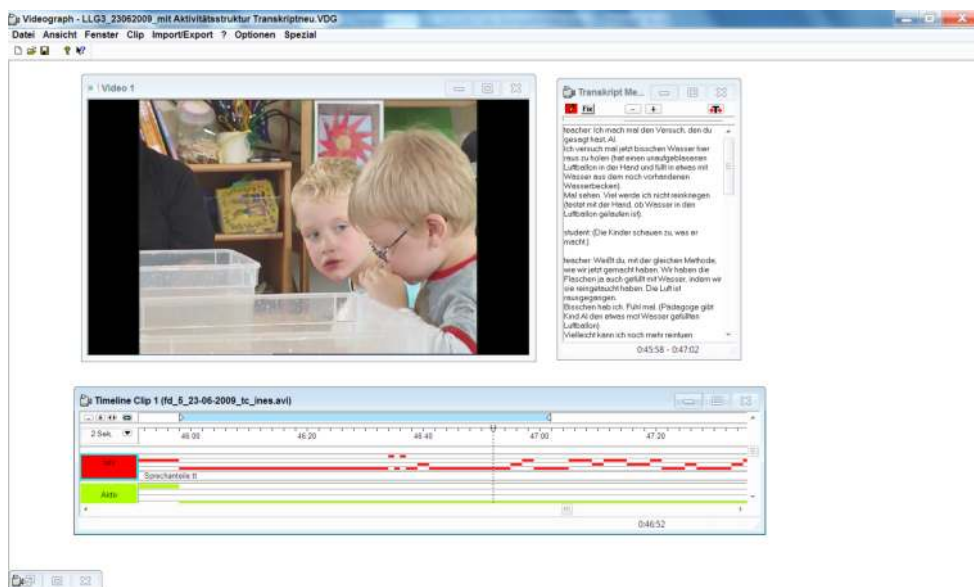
Videograph - LLG3_23062009_mit Aktivitätsstruktur Transkriptneu.VDG

Datei Ansicht Fenster Clip Import/Export ? Optionen Spezial

Video 1

Transkript Me...

Fix

teacher: Ich mach mal den Versuch, den du gesagt hast, Al.
Ich versuch mal jetzt bisschen Wasser hier raus zu holen (hat einen unaufgeblasenen Luftballon in der Hand und füllt in etwas mit Wasser aus dem noch vorhandenen Wasserbecken).
Mal sehen. Viel werde ich nicht reinkriegen (testet mit der Hand, ob Wasser in den Luftballon gelaufen ist).

student: (Die Kinder schauen zu, was er macht.)

teacher: Weißt du, mit der gleichen Methode, wie wir jetzt gemacht haben. Wir haben die Flaschen ja auch gefüllt mit Wasser, indem wir sie reingetaucht haben. Die Luft ist rausgegangen.
Bisschen hab ich. Fühl mal. (Pädagoge gibt Kind Al den etwas mit Wasser gefüllten Luftballon)
Vielleicht kann ich noch mehr reintun

0:45:58 - 0:47:02

Timeline Clip 1 (fd_5_23-06-2009_tc_ines.avi)

2 Sek.

46:00

46:20

46:40

47:00

47:20

Sprechanteile B

Aktiv

0:46:52